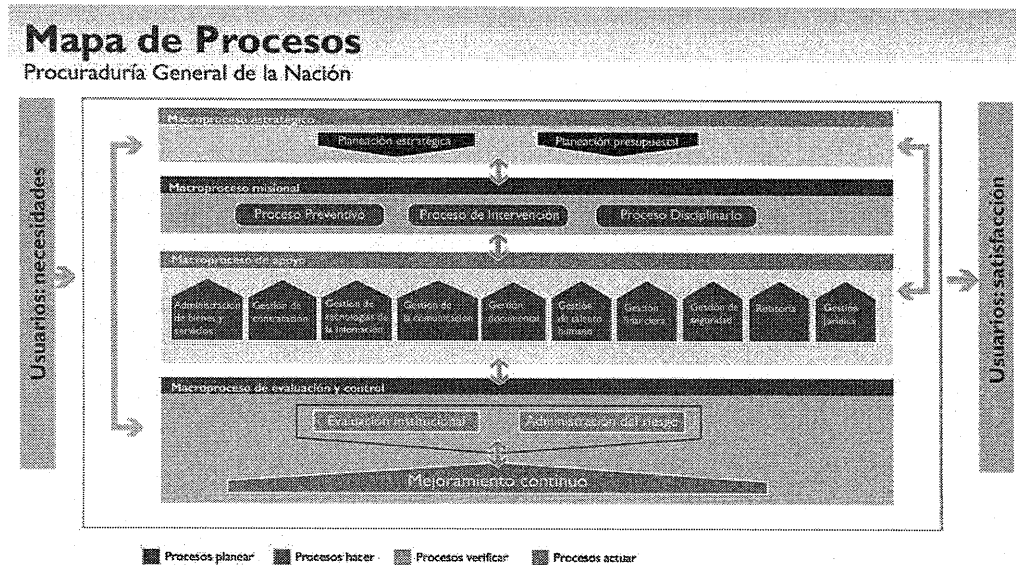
Mapa de Procesos
Procuraduría General de la Nación

Usuarios: necesidades

Macroproceso estratégico
Planeación estratégica
Planeación presupuestal

Macroproceso misional
Proceso Preventivo
Proceso de Intervención
Proceso Disciplinario

Macroproceso de apoyo
Administración de bienes y servicios
Gestión de contratación
Gestión de tecnologías de la información
Gestión de la comunicación
Gestión documental
Gestión del talento humano
Gestión financiera
Gestión de seguridad
Relatoría
Gestión jurídica

Macroproceso de evaluación y control
Evaluación institucional
Administración del riesgo
Mejoramiento continuo

Usuarios: satisfacción

Procesos planear
Procesos hacer
Procesos verificar
Procesos actuar